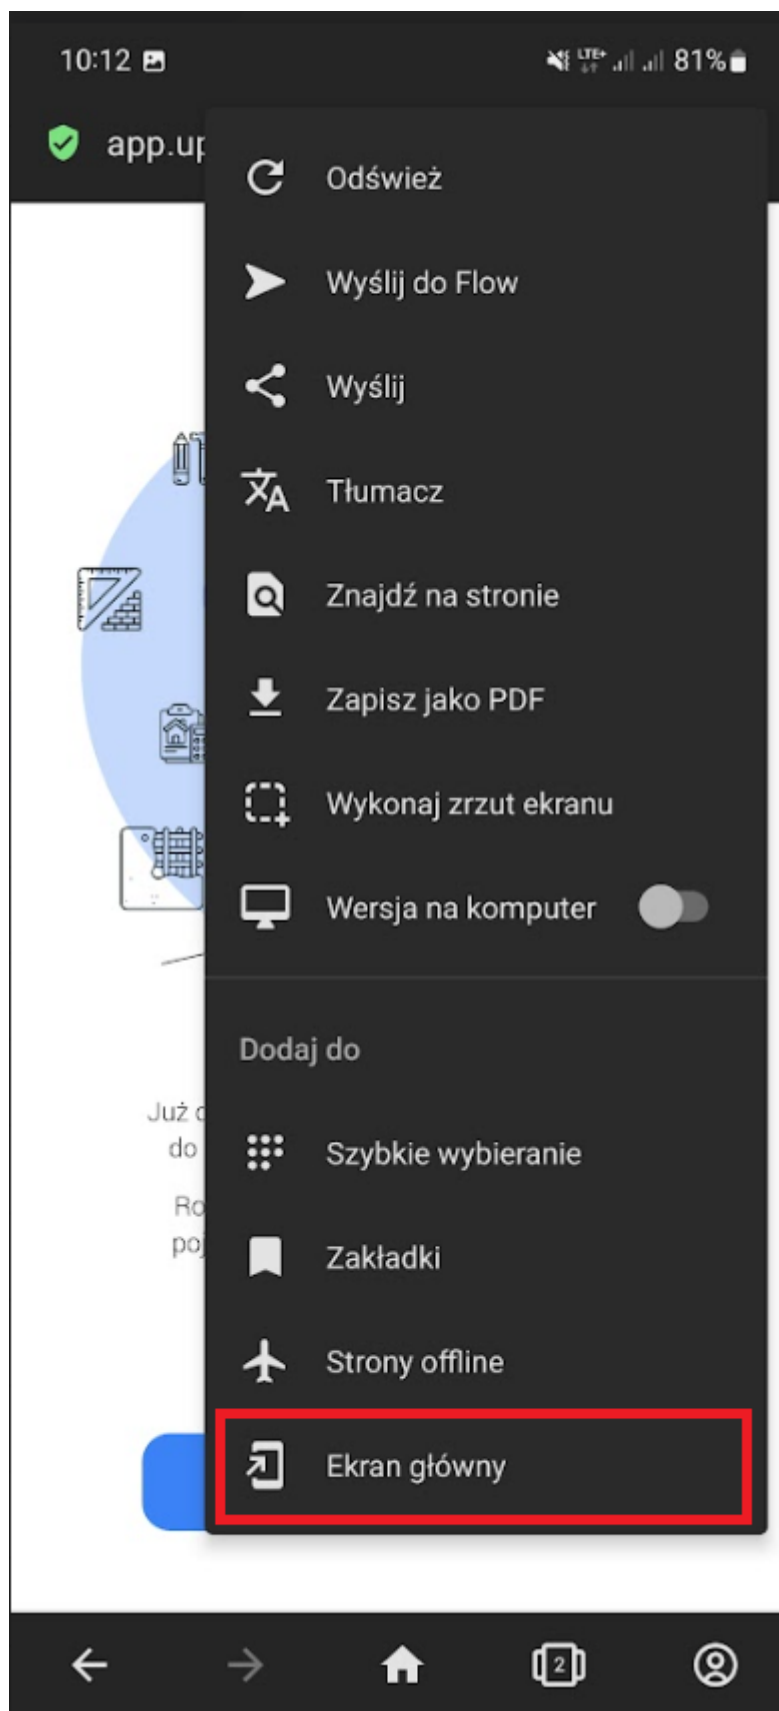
10:12 81%

app.up

Już c
do

Ro
po

Odśwież

Wyślij do Flow

Wyślij

Tłumacz

Znajdź na stronie

Zapisz jako PDF

Wykonaj zrzut ekranu

Wersja na komputer

Dodaj do

Szybkie wybieranie

Zakładki

Strony offline

Ekran główny

2